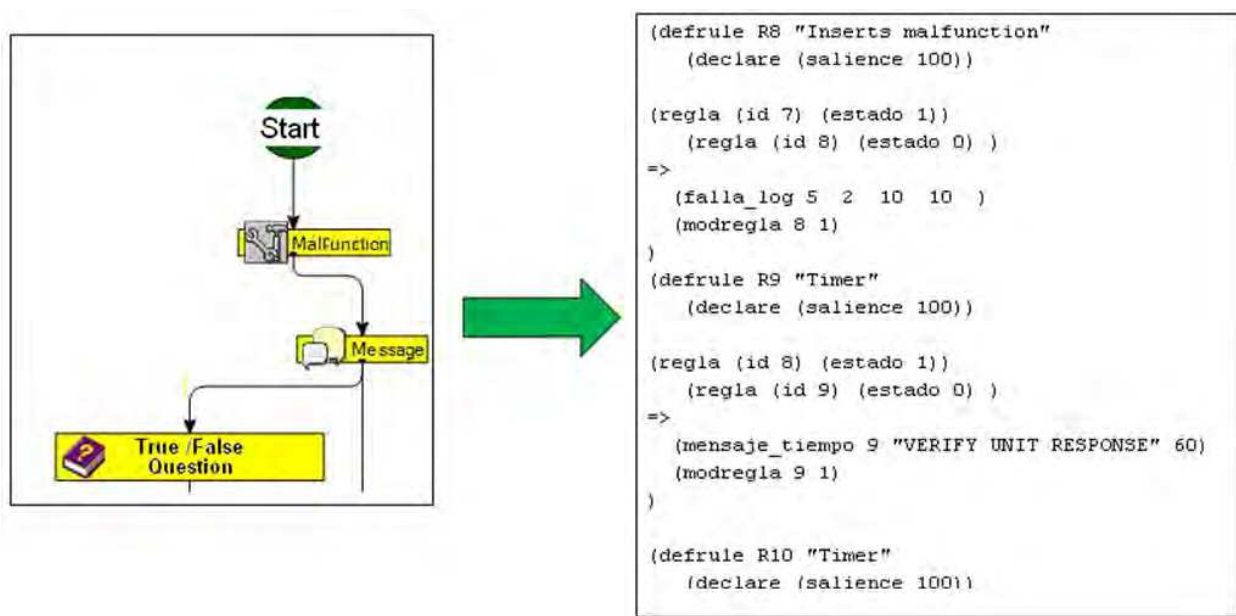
Start

Malfunction

Message

True /False Question

(defrule R8 "Inserts malfunction"
   (declare (salience 100))

(regla (id 7) (estado 1))
   (regla (id 8) (estado 0) )
=>
  (falla_log 5 2 10 10 )
  (modregla 8 1)
)
(defrule R9 "Timer"
   (declare (salience 100))

(regla (id 8) (estado 1))
   (regla (id 9) (estado 0) )
=>
  (mensaje_tiempo 9 "VERIFY UNIT RESPONSE" 60)
  (modregla 9 1)
)

(defrule R10 "Timer"
   (declare (salience 100))